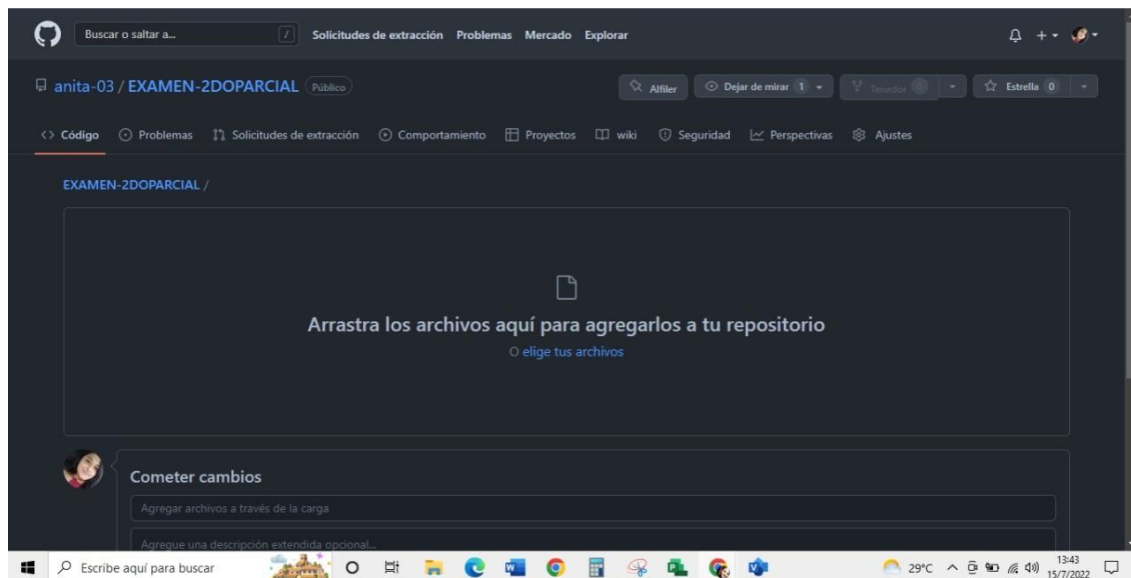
Buscar o saltar a... / Solicitudes de extracción Problemas Mercado Explorar

anita-03 / EXAMEN-2DOPARCIAL Público

Alfiler Dejar de mirar 1 Tenedor 0 Estrella 0

Código Problemas Solicitudes de extracción Comportamiento Proyectos wiki Seguridad Perspectivas Ajustes

EXAMEN-2DOPARCIAL /

Arrastra los archivos aquí para agregarlos a tu repositorio

O elige tus archivos

Cometer cambios

Agregar archivos a través de la carga

Agregue una descripción extendida opcional...

Escribe aquí para buscar

29°C 13:43 15/7/2022